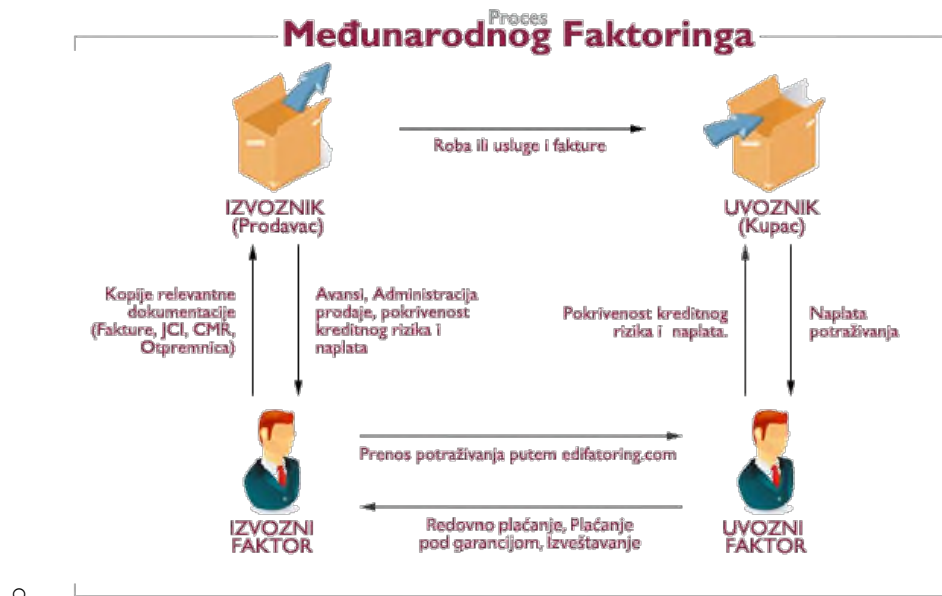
Proces
Međunarodnog Faktoringa

Roba ili usluge i fakture

IZVOZNIK
(Prodavac)

UVOZNIK
(Kupac)

Kopije relevantne dokumentacije (Fakture, JCI, CMR, Otpremnica)

Avansi, Administracija prodaje, pokrivenost kreditnog rizika i naplata

Pokrivenost kreditnog rizika i naplata.

Naplata potraživanja

Prenos potraživanja putem edifatoring.com

IZVOZNI
FAKTOR

Redovno plaćanje, Plaćanje pod garancijom, Izveštavanje

UVOZNI
FAKTOR